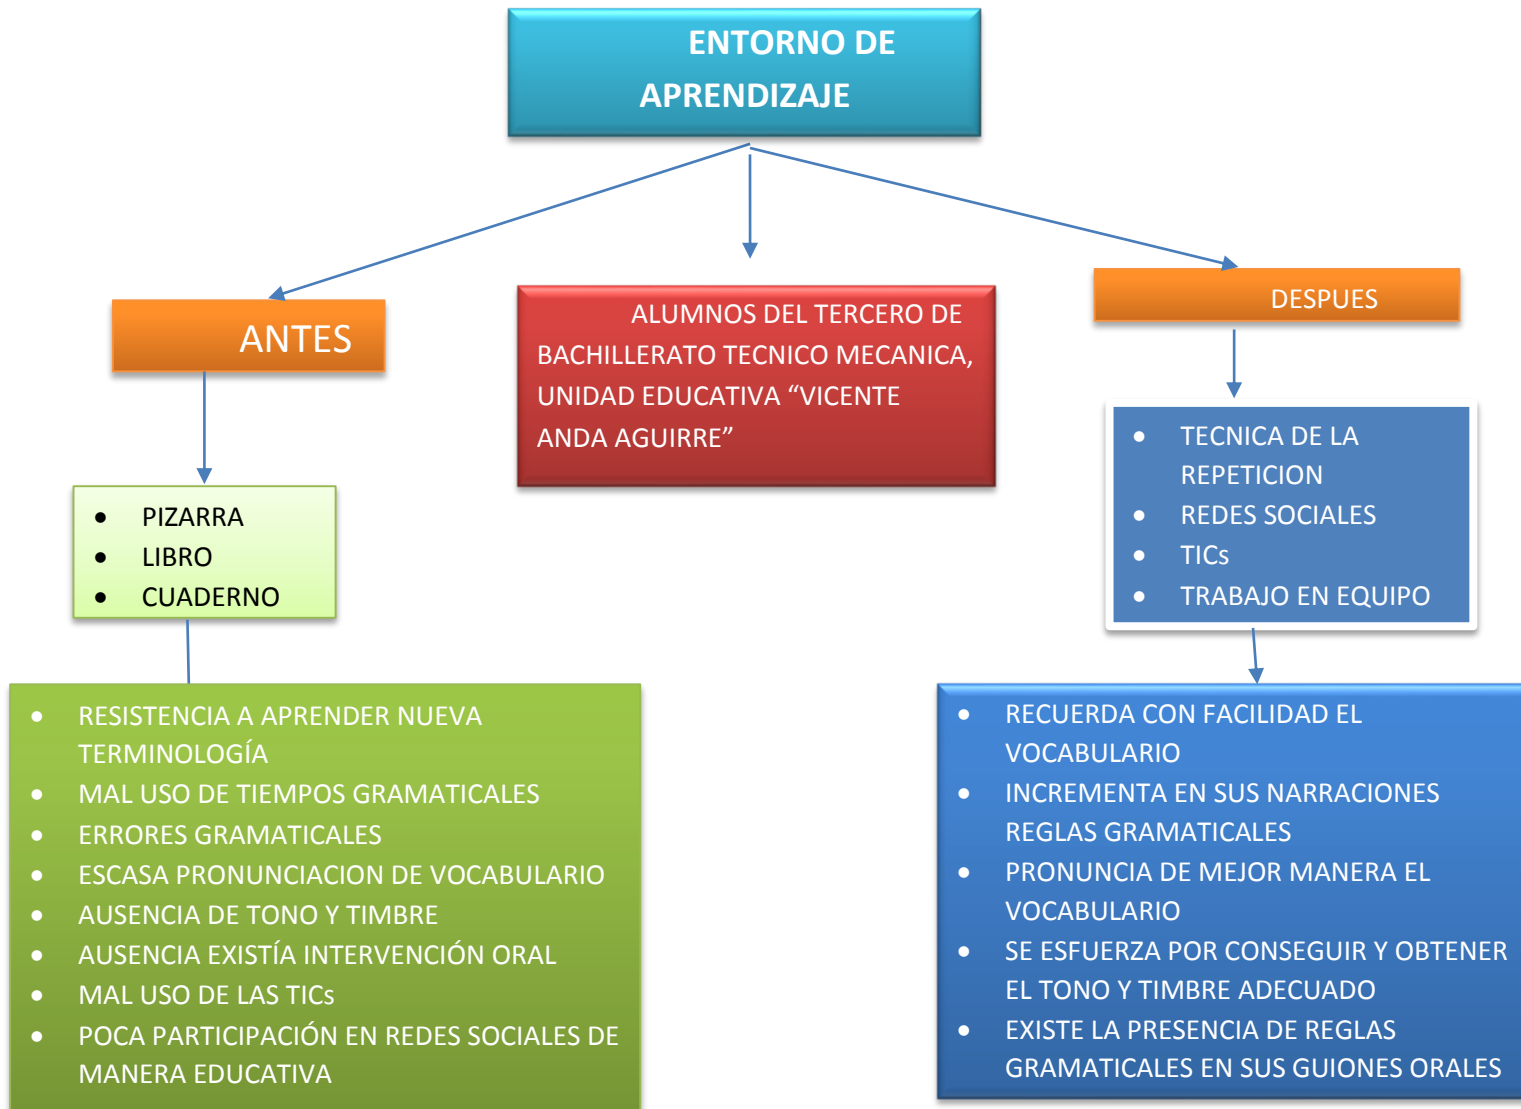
ENTORNO DE APRENDIZAJE

ANTES

ALUMNOS DEL TERCERO DE BACHILLERATO TECNICO MECANICA, UNIDAD EDUCATIVA “VICENTE ANDA AGUIRRE”

DESPUES

- PIZARRA
- LIBRO
- CUADERNO

- TECNICA DE LA REPETICION
- REDES SOCIALES
- TICs
- TRABAJO EN EQUIPO

- RESISTENCIA A APRENDER NUEVA TERMINOLOGÍA
- MAL USO DE TIEMPOS GRAMATICALES
- ERRORES GRAMATICALES
- ESCASA PRONUNCIACION DE VOCABULARIO
- AUSENCIA DE TONO Y TIMBRE
- AUSENCIA EXISTÍA INTERVENCIÓN ORAL
- MAL USO DE LAS TICs
- POCA PARTICIPACIÓN EN REDES SOCIALES DE MANERA EDUCATIVA

- RECUERDA CON FACILIDAD EL VOCABULARIO
- INCREMENTA EN SUS NARRACIONES REGLAS GRAMATICALES
- PRONUNCIA DE MEJOR MANERA EL VOCABULARIO
- SE ESFUERZA POR CONSEGUIR Y OBTENER EL TONO Y TIMBRE ADECUADO
- EXISTE LA PRESENCIA DE REGLAS GRAMATICALES EN SUS GUIONES ORALES